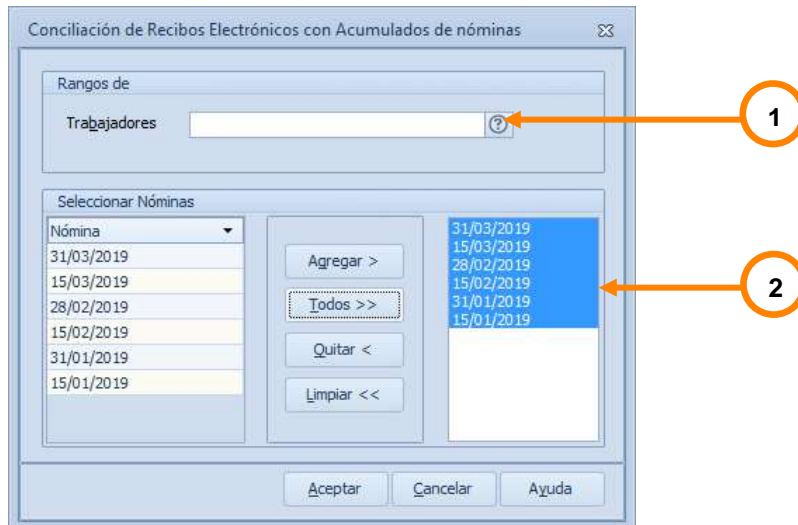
Conciliación de Recibos Electrónicos con Acumulados de nóminas

Rangos de

Trabajadores

1

Seleccionar Nóminas

| Nómina |
|---|
| 31/03/2019 |
| 15/03/2019 |
| 28/02/2019 |
| 15/02/2019 |
| 31/01/2019 |
| 15/01/2019 |

Agregar >

Todos >>

Quitar <

Limpiar <<

31/03/2019
15/03/2019
28/02/2019
15/02/2019
31/01/2019
15/01/2019

2

Aceptar

Cancelar

Ayuda